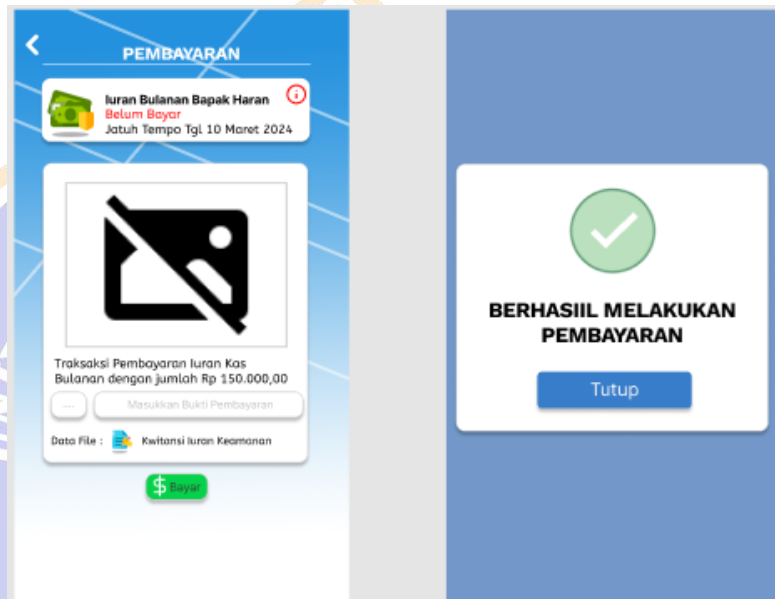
PEMBAYARAN

Iuran Bulanan Bapak Haran
Belum Bayar
Jatuh Tempo Tgl 10 Maret 2024

Traksaksi Pembayaran Iuran Kas Bulanan dengan jumlah Rp 150.000,00

...
Masukkan Bukti Pembayaran

Data File : Kwitansi Iuran Keamanan

Bayar

BERHASIIL MELAKUKAN PEMBAYARAN

Tutup